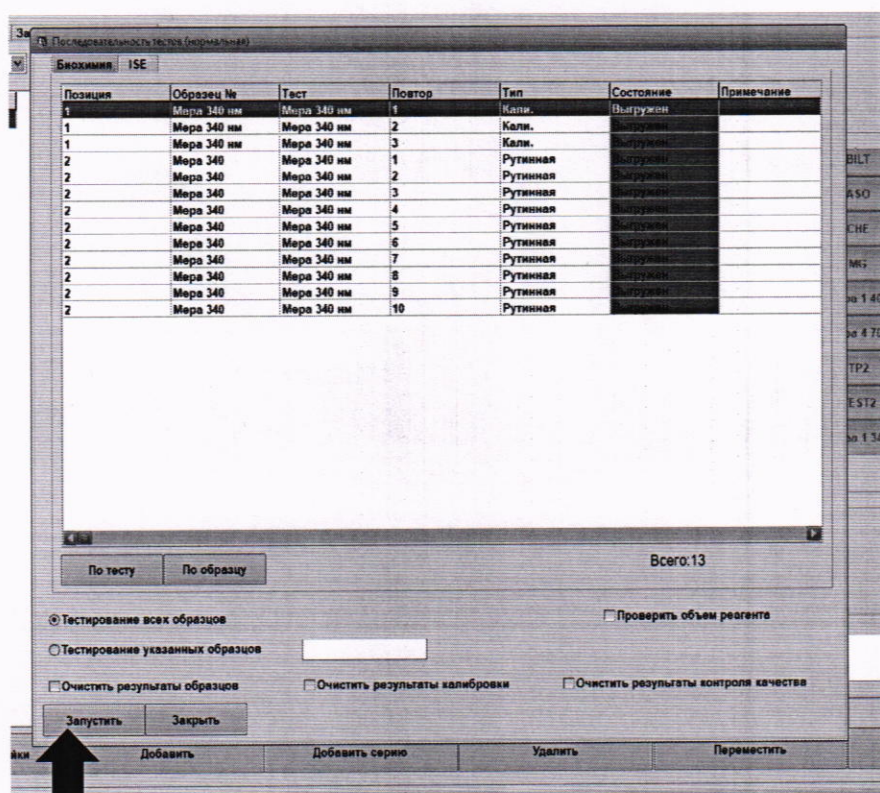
Последовательность тестов (нормальная)

Биохимия ISE

| Позиция | Образец № | Тест | Повтор | Тип | Состояние | Примечание |
|---|---|---|---|---|---|---|
| 1 | Мера 340 нм | Мера 340 нм | 1 | Кали. | Выгружен | |
| 1 | Мера 340 нм | Мера 340 нм | 2 | Кали. | Выгружен | |
| 1 | Мера 340 нм | Мера 340 нм | 3 | Кали. | Выгружен | |
| 2 | Мера 340 | Мера 340 нм | 1 | Рутинная | Выгружен | |
| 2 | Мера 340 | Мера 340 нм | 2 | Рутинная | Выгружен | |
| 2 | Мера 340 | Мера 340 нм | 3 | Рутинная | Выгружен | |
| 2 | Мера 340 | Мера 340 нм | 4 | Рутинная | Выгружен | |
| 2 | Мера 340 | Мера 340 нм | 5 | Рутинная | Выгружен | |
| 2 | Мера 340 | Мера 340 нм | 6 | Рутинная | Выгружен | |
| 2 | Мера 340 | Мера 340 нм | 7 | Рутинная | Выгружен | |
| 2 | Мера 340 | Мера 340 нм | 8 | Рутинная | Выгружен | |
| 2 | Мера 340 | Мера 340 нм | 9 | Рутинная | Выгружен | |
| 2 | Мера 340 | Мера 340 нм | 10 | Рутинная | Выгружен | |

BILT
ASO
CHE
MG
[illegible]1 4
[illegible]4 7
TP2
EST2
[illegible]1 3

По тесту По образцу

Всего:13

Тестирование всех образцов

Проверить объем реагента

Тестирование указанных образцов

Очистить результаты образцов Очистить результаты калибровки Очистить результаты контроля качества

Запустить Закрыть

Добавить Добавить серию Удалить Переместить